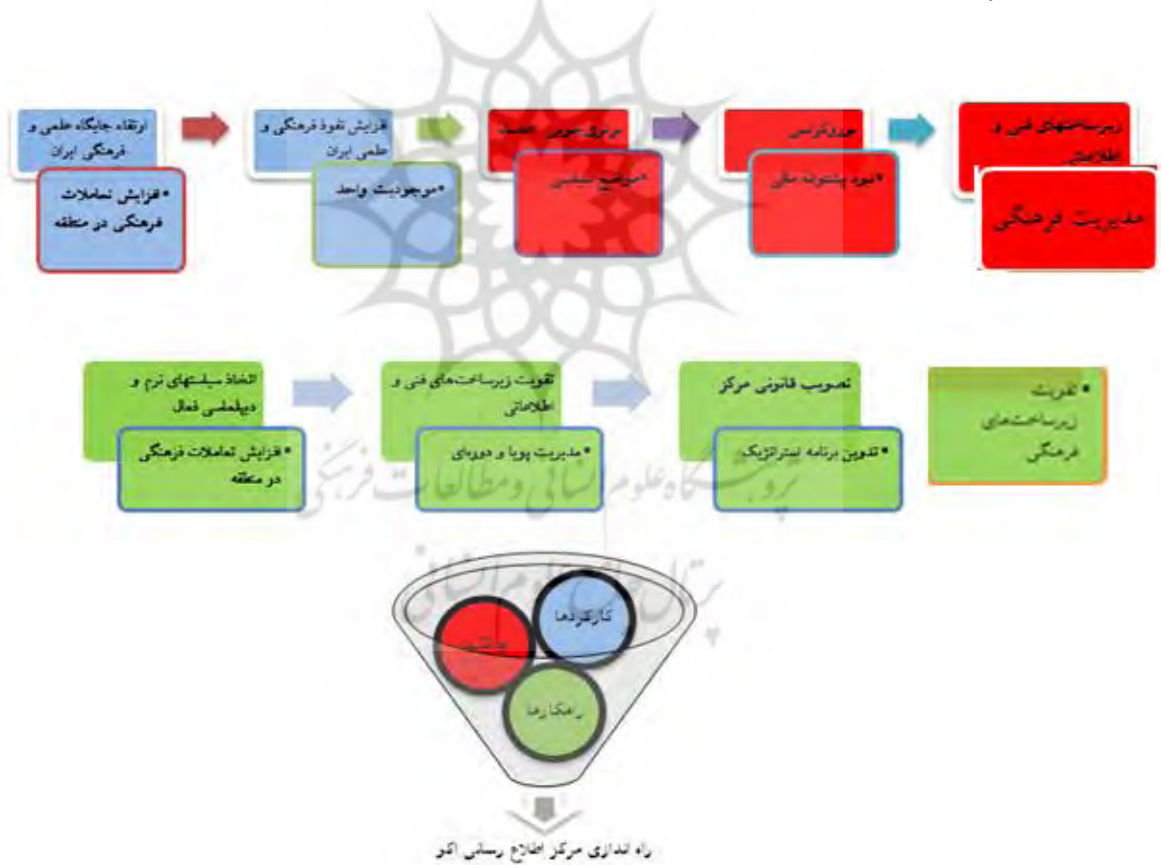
ارتقاء جایگاه علمی و فرهنگی ایران

• افزایش تعاملات فرهنگی در منطقه

افزایش نفوذ فرهنگی و علمی ایران

• موجودیت واحد

مرکز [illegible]

• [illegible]

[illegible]

• نبود پشتوانه مالی

زیرساختهای فنی و اطلاعاتی

مدیریت فرهنگی

اتخاذ سیاستهای نرم و دیپلماسی فعال

• افزایش تعاملات فرهنگی در منطقه

تقویت زیرساخت‌های فنی و اطلاعاتی

• مدیریت پویا و دوره‌ای

تصویب قانونی مرکز

• تدوین برنامه استراتژیک

• تقویت زیرساخت‌های فرهنگی

کارکردها

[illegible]

راهکارها

راه اندازی مرکز اطلاع رسانی اکو